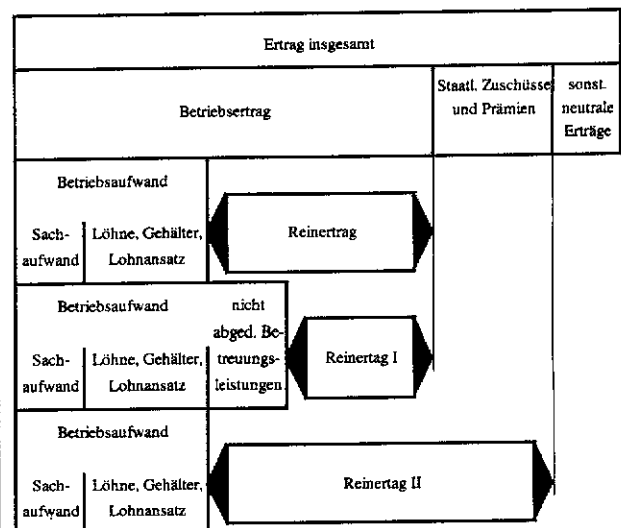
Ertrag insgesamt

Betriebsertrag

Staatl. Zuschüsse und Prämien

sonst. neutrale Erträge

Betriebsaufwand

Sachaufwand

Löhne, Gehälter, Lohnansatz

Reinertrag

Betriebsaufwand

Sachaufwand

Löhne, Gehälter, Lohnansatz

nicht abged. Betreuungsleistungen

Reinertag I

Betriebsaufwand

Sachaufwand

Löhne, Gehälter, Lohnansatz

Reinertag II